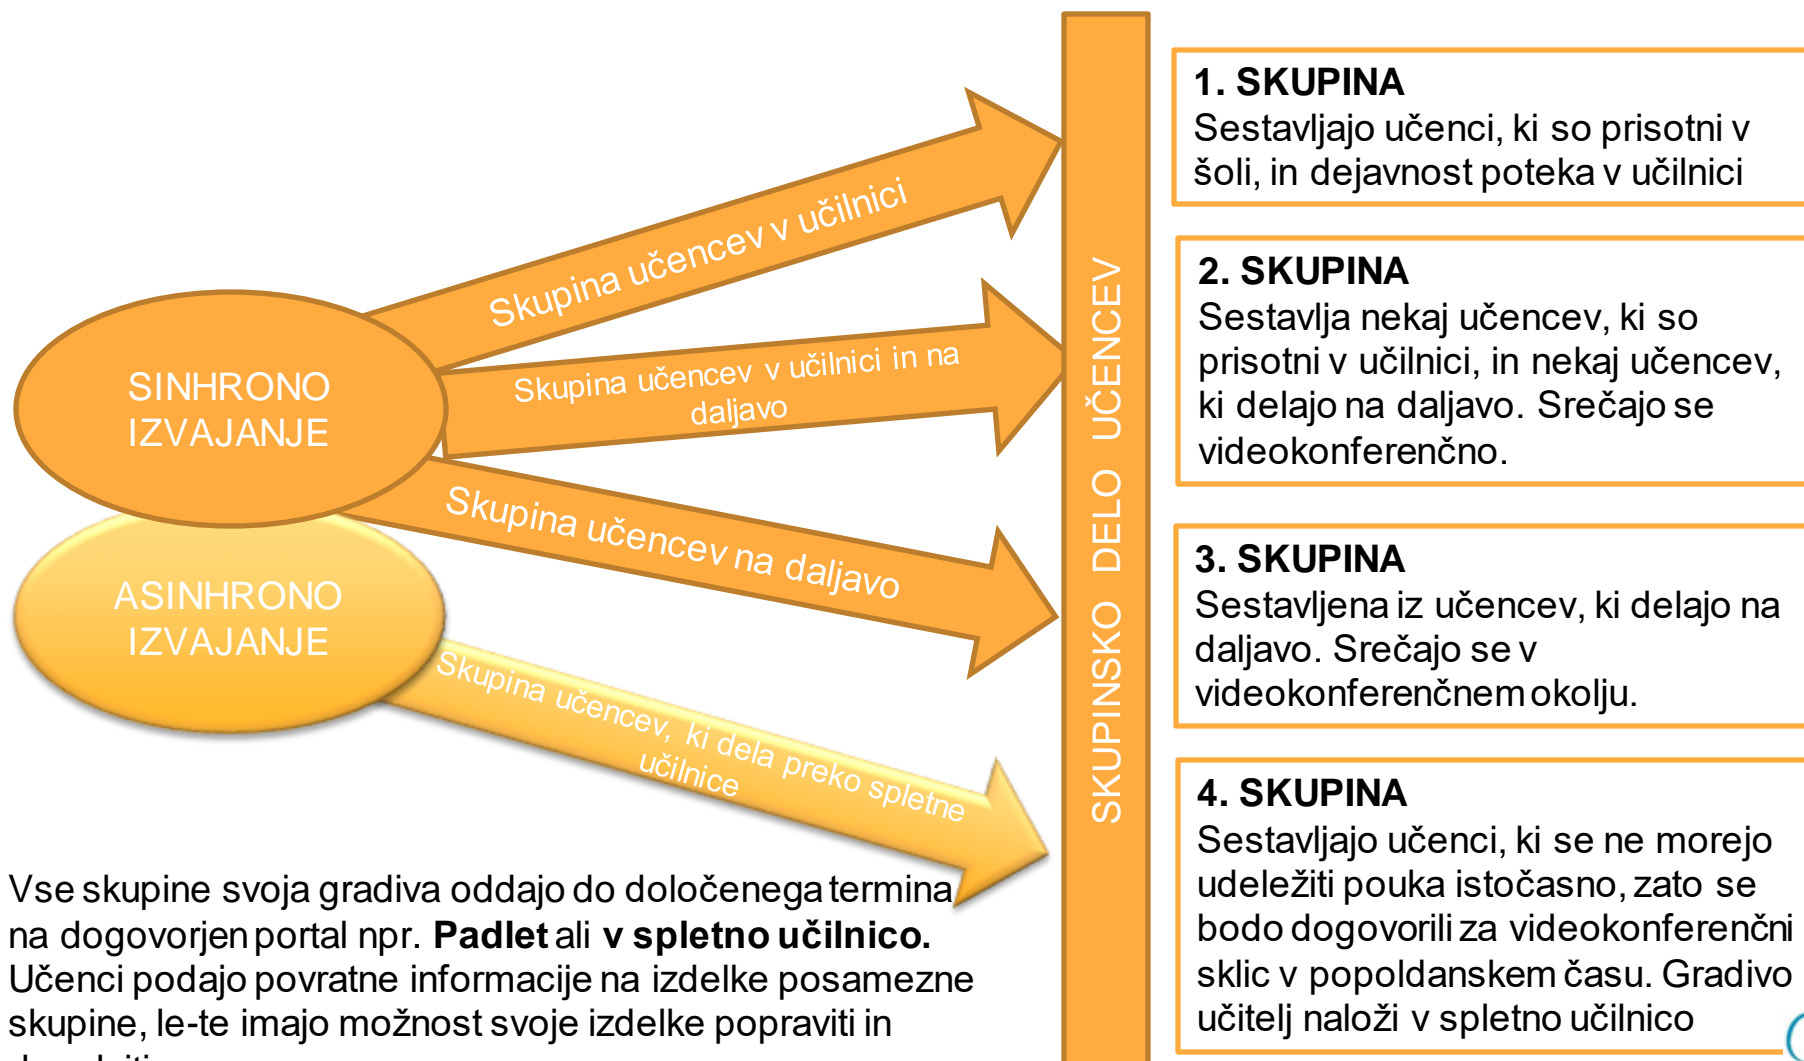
SINHRONO IZVAJANJE

ASINHRONO IZVAJANJE

Skupina učencev v učilnici

Skupina učencev v učilnici in na daljavo

Skupina učencev na daljavo

Skupina učencev, ki dela preko spletne učilnice

Vse skupine svoja gradiva oddajo do določenega termina na dogovorjen portal npr. **Padlet** ali **v spletno učilnico.** Učenci podajo povratne informacije na izdelke posamezne skupine, le-te imajo možnost svoje izdelke popraviti in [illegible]

SKUPINSKO DELO UČENCEV

**1. SKUPINA**
Sestavljajo učenci, ki so prisotni v šoli, in dejavnost poteka v učilnici

**2. SKUPINA**
Sestavlja nekaj učencev, ki so prisotni v učilnici, in nekaj učencev, ki delajo na daljavo. Srečajo se videokonferenčno.

**3. SKUPINA**
Sestavljena iz učencev, ki delajo na daljavo. Srečajo se v videokonferenčnem okolju.

**4. SKUPINA**
Sestavljajo učenci, ki se ne morejo udeležiti pouka istočasno, zato se bodo dogovorili za videokonferenčni sklic v popoldanskem času. Gradivo učitelj naloži v spletno učilnico